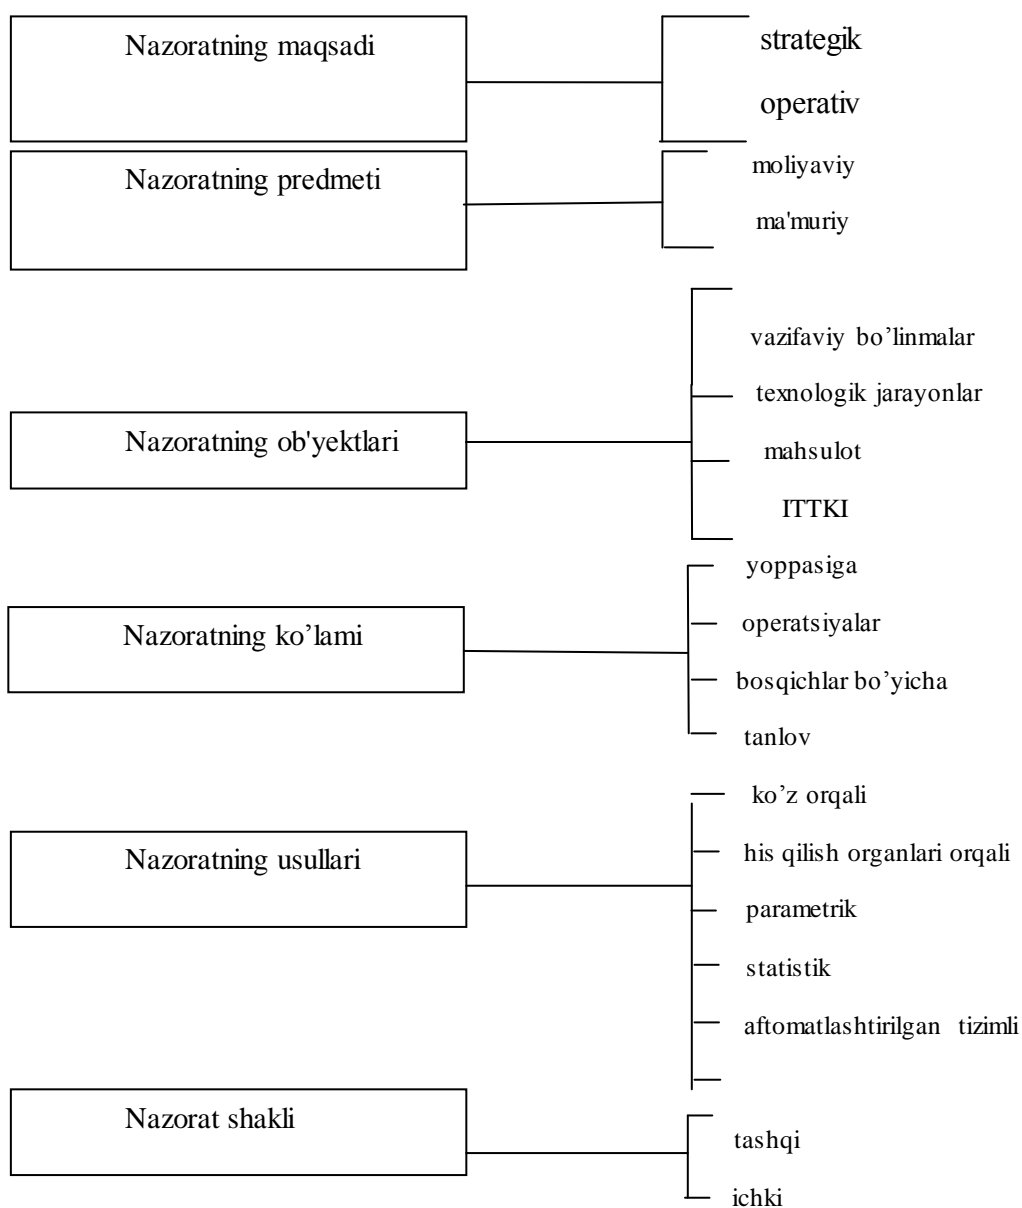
Nazoratning maqsadi

strategik

operativ

Nazoratning predmeti

moliyaviy

ma'muriy

Nazoratning ob'yektlari

vazifaviy bo’linmalar

texnologik jarayonlar

mahsulot

ITTKI

Nazoratning ko’lami

yoppasiga

operatsiyalar

bosqichlar bo’yicha

tanlov

Nazoratning usullari

ko’z orqali

his qilish organlari orqali

parametrik

statistik

aftomatlashtirilgan tizimli

Nazorat shakli

tashqi

ichki